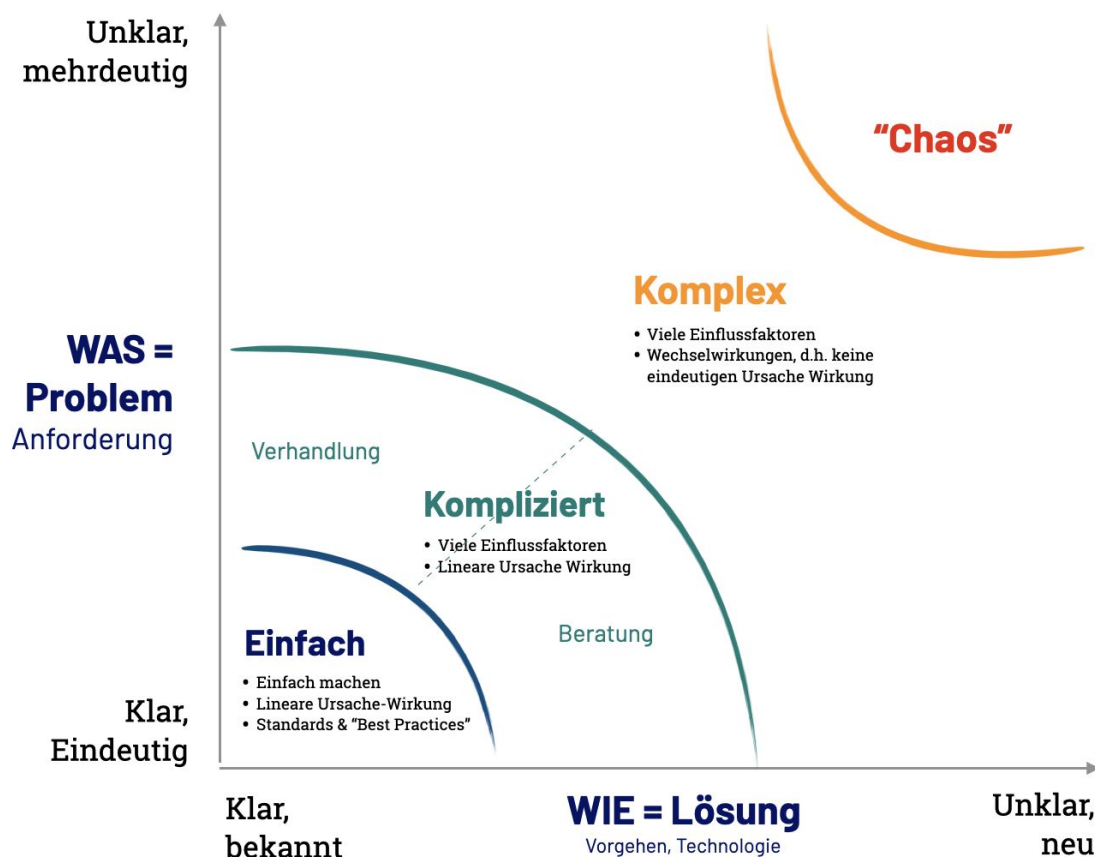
Unklar, mehrdeutig

"Chaos"

Komplex
- Viele Einflussfaktoren
- Wechselwirkungen, d.h. keine eindeutigen Ursache Wirkung

WAS = Problem
Anforderung

Verhandlung

Kompliziert
- Viele Einflussfaktoren
- Lineare Ursache Wirkung

Beratung

Einfach
- Einfach machen
- Lineare Ursache-Wirkung
- Standards & "Best Practices"

Klar, Eindeutig

Klar, bekannt

WIE = Lösung
Vorgehen, Technologie

Unklar, neu